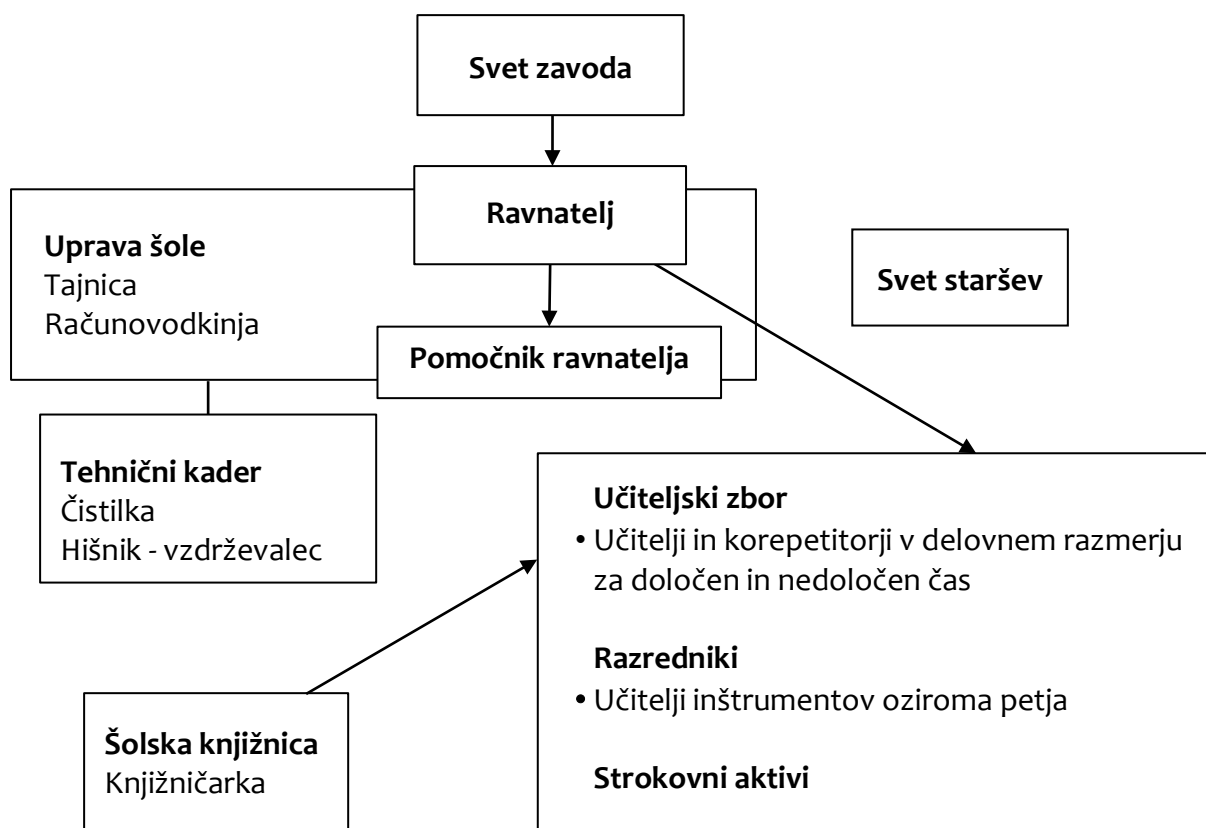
Svet zavoda

Ravnatelj

Uprava šole
Tajnica
Računovodkinja

Pomočnik ravnatelja

Svet staršev

Tehnični kader
Čistilka
Hišnik - vzdrževalec

Učiteljski zbor
• Učitelji in korepetitorji v delovnem razmerju za določen in nedoločen čas

Razredniki
• Učitelji inštrumentov oziroma petja

Šolska knjižnica
Knjižničarka

Strokovni aktivi